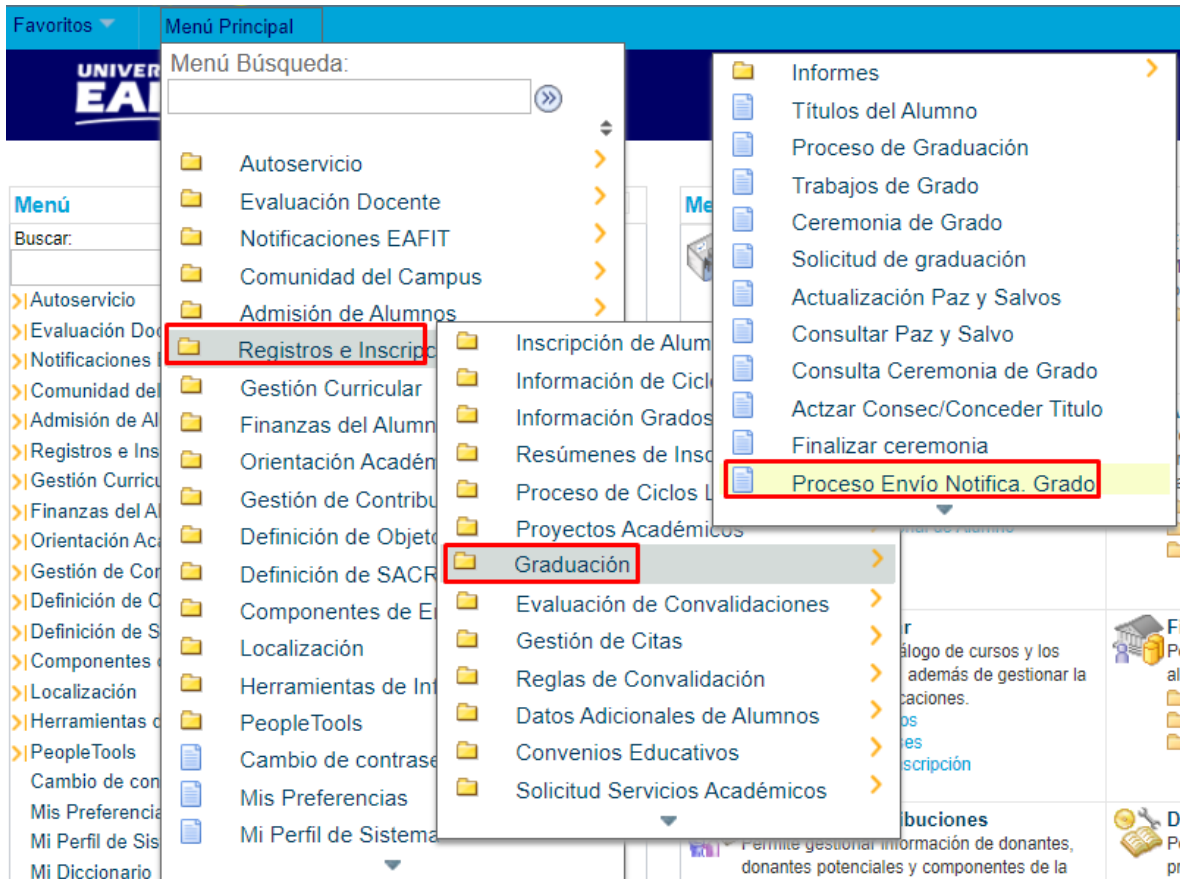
Favoritos
Menú Principal

UNIVER
EA

Menú
Buscar:

Autoservicio
Evaluación Doc
Notificaciones
Comunidad del
Admisión de Al
Registros e Ins
Gestión Curricu
Finanzas del Al
Orientación Ac
Gestión de Co
Definición de C
Definición de S
Componentes
Localización
Herramientas
PeopleTools
Cambio de con
Mis Preferencia
Mi Perfil de Sis
Mi Diccionario

Menú Búsqueda:

Autoservicio
Evaluación Docente
Notificaciones EAFIT
Comunidad del Campus
Admisión de Alumnos
Registros e Inscripc
Gestión Curricular
Finanzas del Alumn
Orientación Académ
Gestión de Contribu
Definición de Objeto
Definición de SACR
Componentes de E
Localización
Herramientas de Inf
PeopleTools
Cambio de contrase
Mis Preferencias
Mi Perfil de Sistema

Inscripción de Alum
Información de Ciclo
Información Grados
Resúmenes de Insc
Proceso de Ciclos L
Proyectos Académicos
Graduación
Evaluación de Convalidaciones
Gestión de Citas
Reglas de Convalidación
Datos Adicionales de Alumnos
Convenios Educativos
Solicitud Servicios Académicos

Informes
Títulos del Alumno
Proceso de Graduación
Trabajos de Grado
Ceremonia de Grado
Solicitud de graduación
Actualización Paz y Salvos
Consultar Paz y Salvo
Consulta Ceremonia de Grado
Actzar Consec/Conceder Titulo
Finalizar ceremonia
Proceso Envío Notifica. Grado

Me

r
álogo de cursos y los
además de gestionar la
caciones.
os
es
scripción

ibuciones
Permite gestionar información de donantes, donantes potenciales y componentes de la